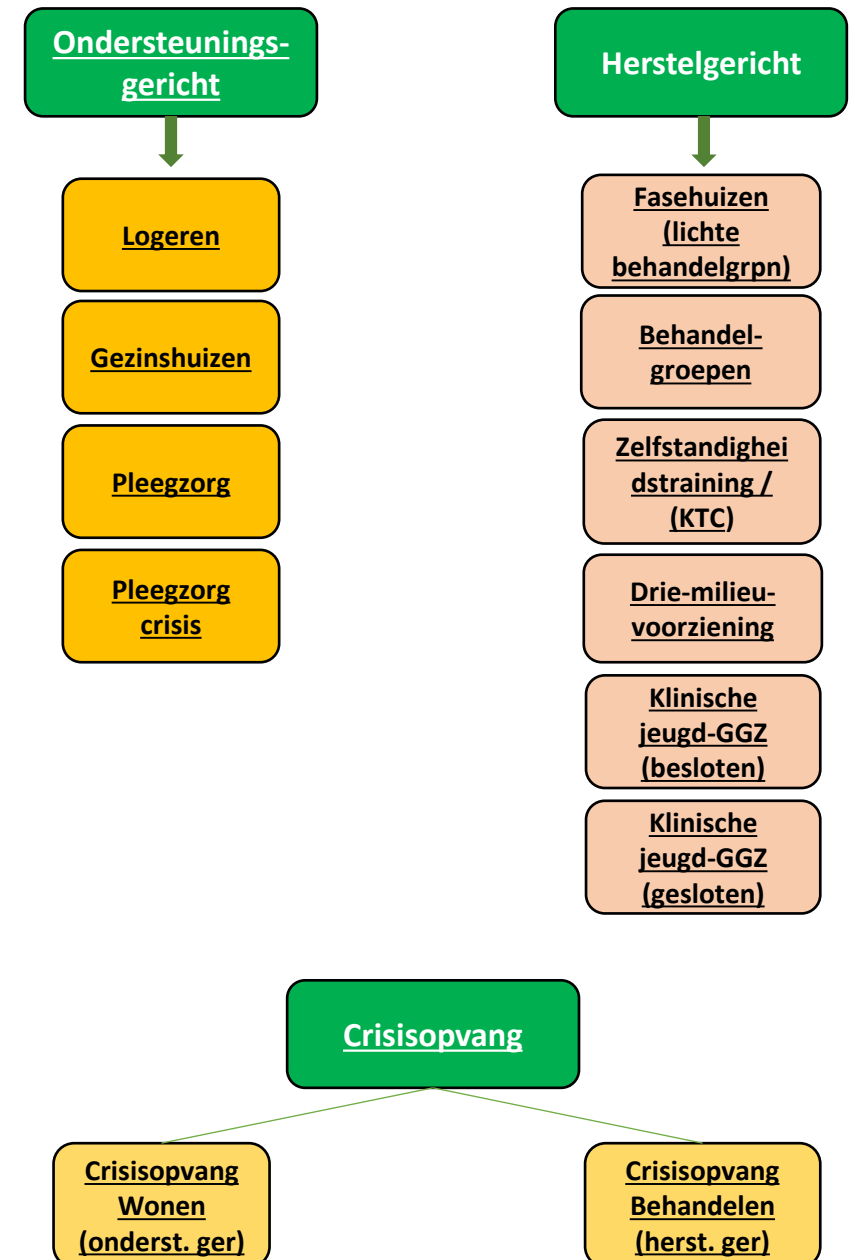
Ondersteunings-gericht

Logeren

Gezinshuizen

Pleegzorg

Pleegzorg crisis

Herstelgericht

Fasehuizen (lichte behandelgrpn)

Behandel-groepen

Zelfstandigheidstraining / (KTC)

Drie-milieu-voorziening

Klinische jeugd-GGZ (besloten)

Klinische jeugd-GGZ (gesloten)

Crisisopvang

Crisisopvang Wonen (onderst. ger)

Crisisopvang Behandelen (herst. ger)